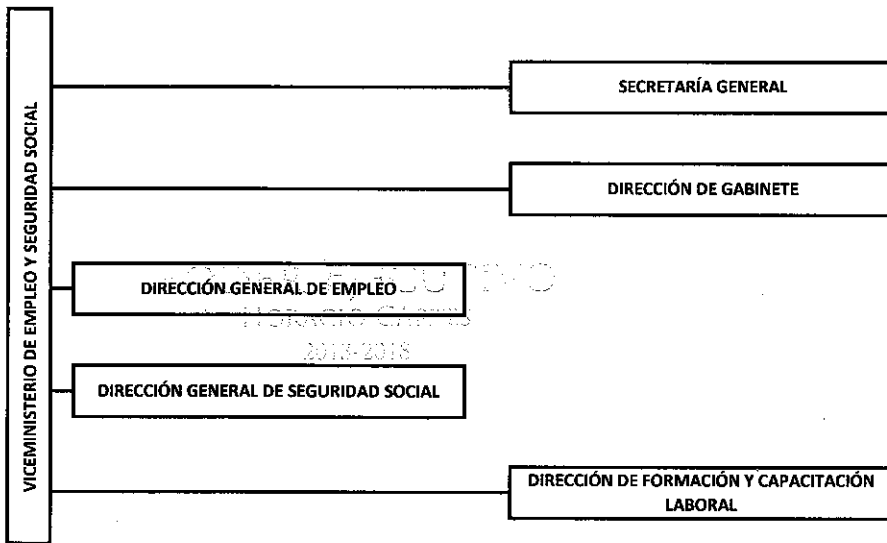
VICEMINISTERIO DE EMPLEO Y SEGURIDAD SOCIAL

SECRETARÍA GENERAL

DIRECCIÓN DE GABINETE

DIRECCIÓN GENERAL DE EMPLEO

DIRECCIÓN GENERAL DE SEGURIDAD SOCIAL

DIRECCIÓN DE FORMACIÓN Y CAPACITACIÓN LABORAL

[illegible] EJECUTIVO
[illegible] Horacio Cartes
2013-2018